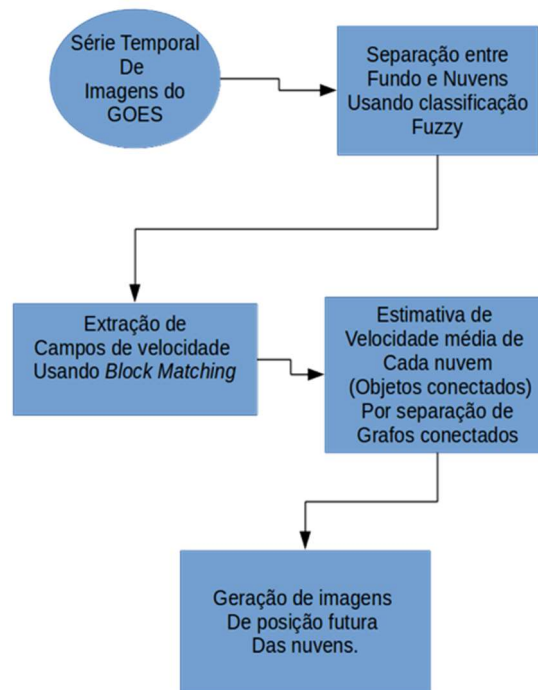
Série Temporal
De
Imagens do
GOES

Separação entre
Fundo e Nuvens
Usando classificação
Fuzzy

Extração de
Campos de velocidade
Usando *Block Matching*

Estimativa de
Velocidade média de
Cada nuvem
(Objetos conectados)
Por separação de
Grafos conectados

Geração de imagens
De posição futura
Das nuvens.